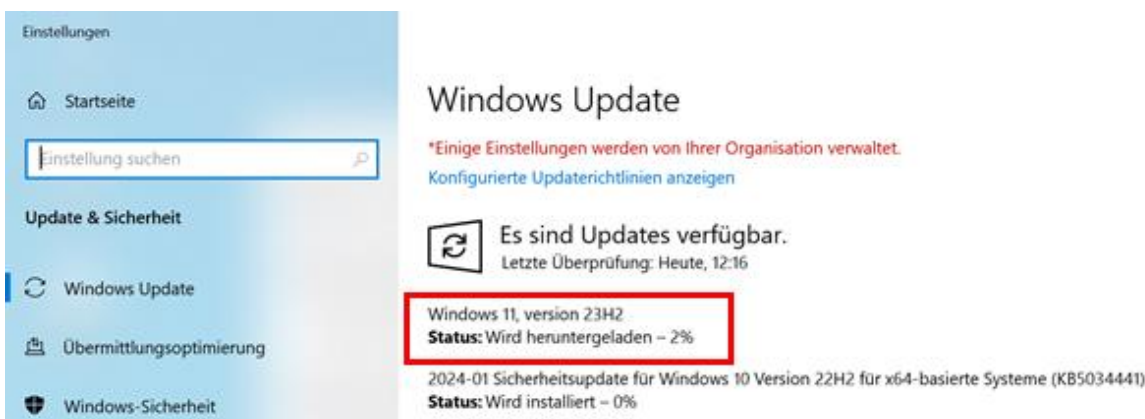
Einstellungen

Startseite

Einstellung suchen

Update & Sicherheit

Windows Update

Übermittlungsoptimierung

Windows-Sicherheit

Windows Update

*Einige Einstellungen werden von Ihrer Organisation verwaltet.

Konfigurierte Updaterichtlinien anzeigen

Es sind Updates verfügbar.

Letzte Überprüfung: Heute, 12:16

Windows 11, version 23H2
**Status:** Wird heruntergeladen – 2%

2024-01 Sicherheitsupdate für Windows 10 Version 22H2 für x64-basierte Systeme (KB5034441)
**Status:** Wird installiert – 0%